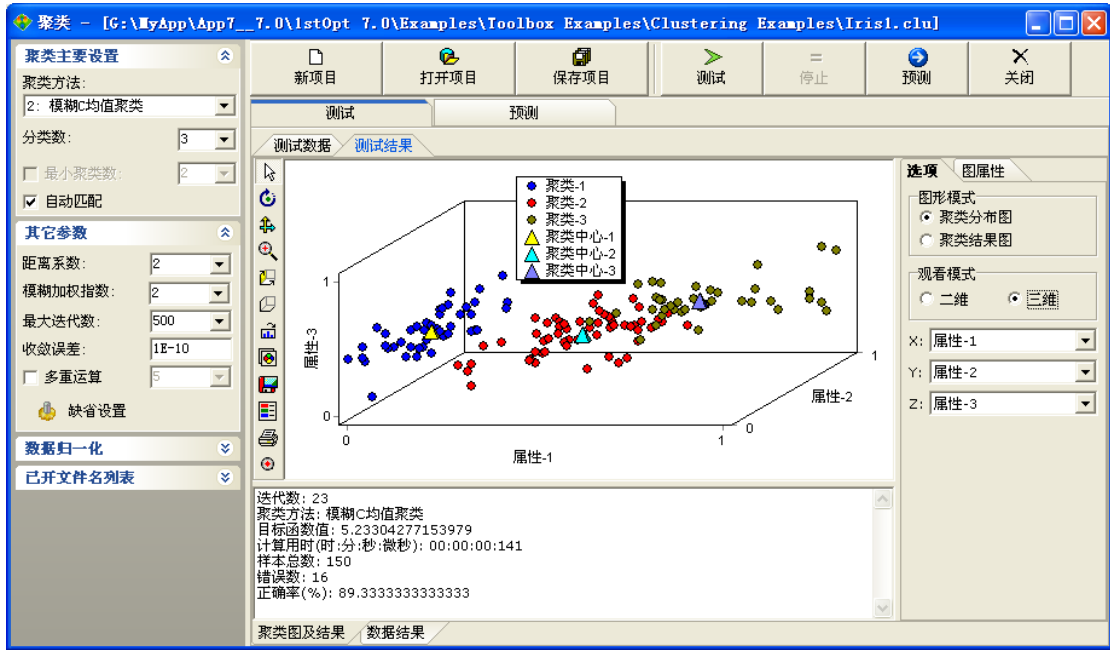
聚类 - [G:\MyApp\App7__7.0\1stOpt 7.0\Examples\Toolbox Examples\Clustering Examples\Iris1.clu]

聚类主要设置
聚类方法:
2: 模糊C均值聚类
分类数: 3
最小聚类数: 2
自动匹配

其它参数
距离系数: 2
模糊加权指数: 2
最大迭代数: 500
收敛误差: 1E-10
多重运算 5
缺省设置

数据归一化
已开文件名列表

新项目
打开项目
保存项目
测试
停止
预测
关闭

测试
预测

测试数据
测试结果

聚类-1
聚类-2
聚类-3
聚类中心-1
聚类中心-2
聚类中心-3

1
属性-3
0
0
属性-1
1
0
1
属性-2

选项
图属性
图形模式
聚类分布图
聚类结果图
观看模式
二维
三维
X: 属性-1
Y: 属性-2
Z: 属性-3

迭代数: 23
聚类方法: 模糊C均值聚类
目标函数值: 5.23304277153979
计算用时(时:分:秒:微秒): 00:00:00:141
样本总数: 150
错误数: 16
正确率(%): 89.3333333333333

聚类图及结果
数据结果